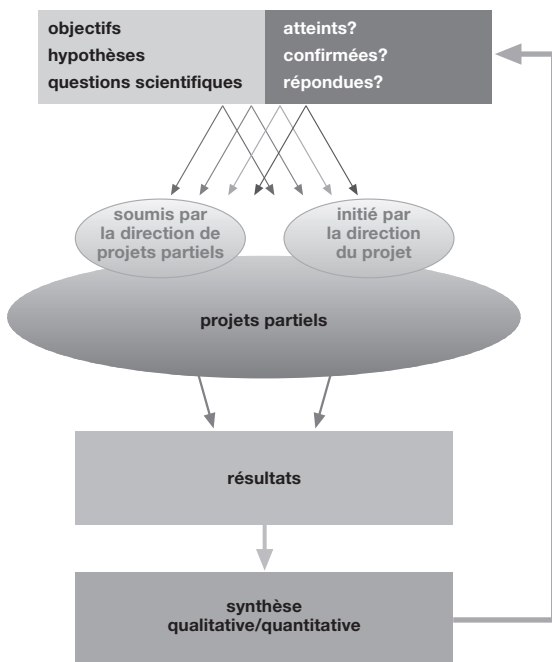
objectifs
hypothèses
questions scientifiques

atteints?
confirmées?
répondues?

soumis par la direction de projets partiels

initié par la direction du projet

projets partiels

résultats

synthèse
qualitative/quantitative